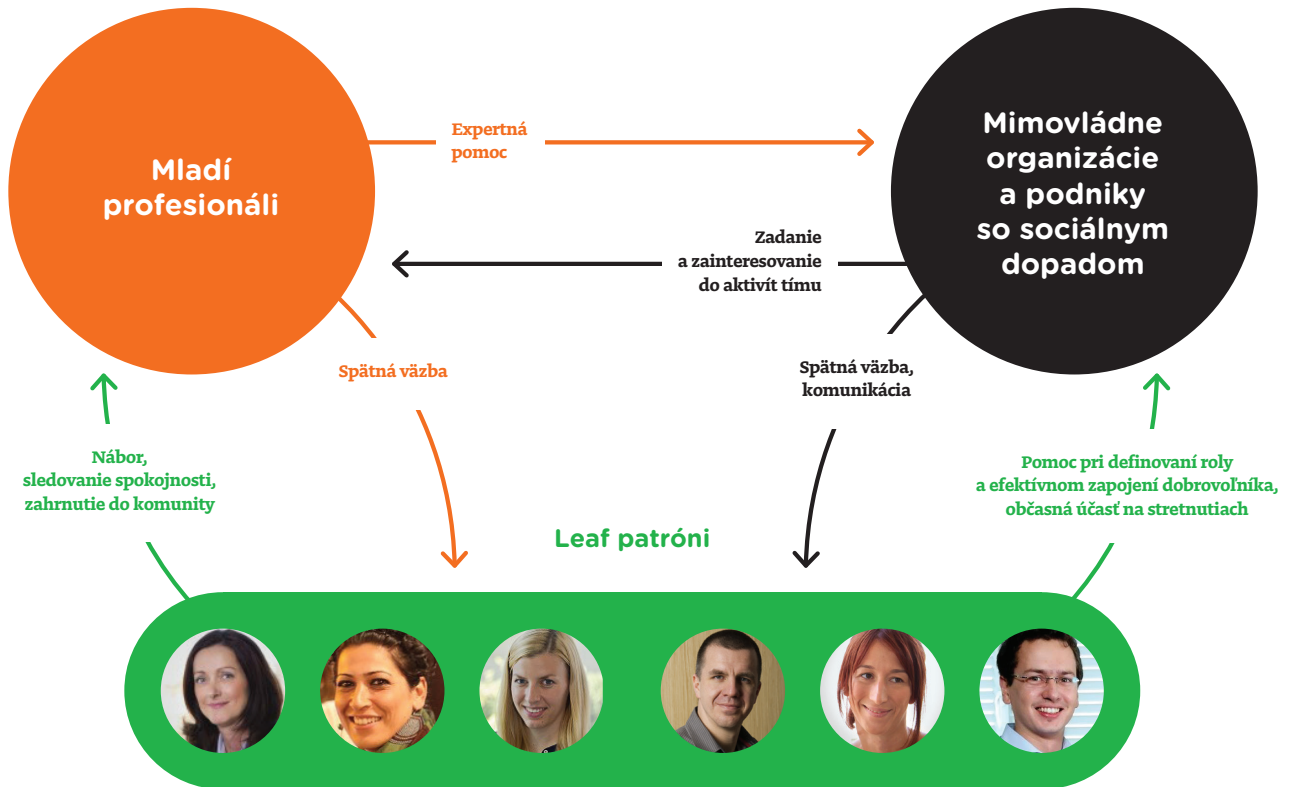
Mladí profesionáli

Expertná pomoc

Mimovládne organizácie a podniky so sociálnym dopadom

Zadanie a zainteresovanie do aktivít tímu

Spätná väzba

Spätná väzba, komunikácia

Nábor, sledovanie spokojnosti, zahrnutie do komunity

Pomoc pri definovaní roly a efektívnom zapojení dobrovoľníka, občasná účasť na stretnutiach

Leaf patróni